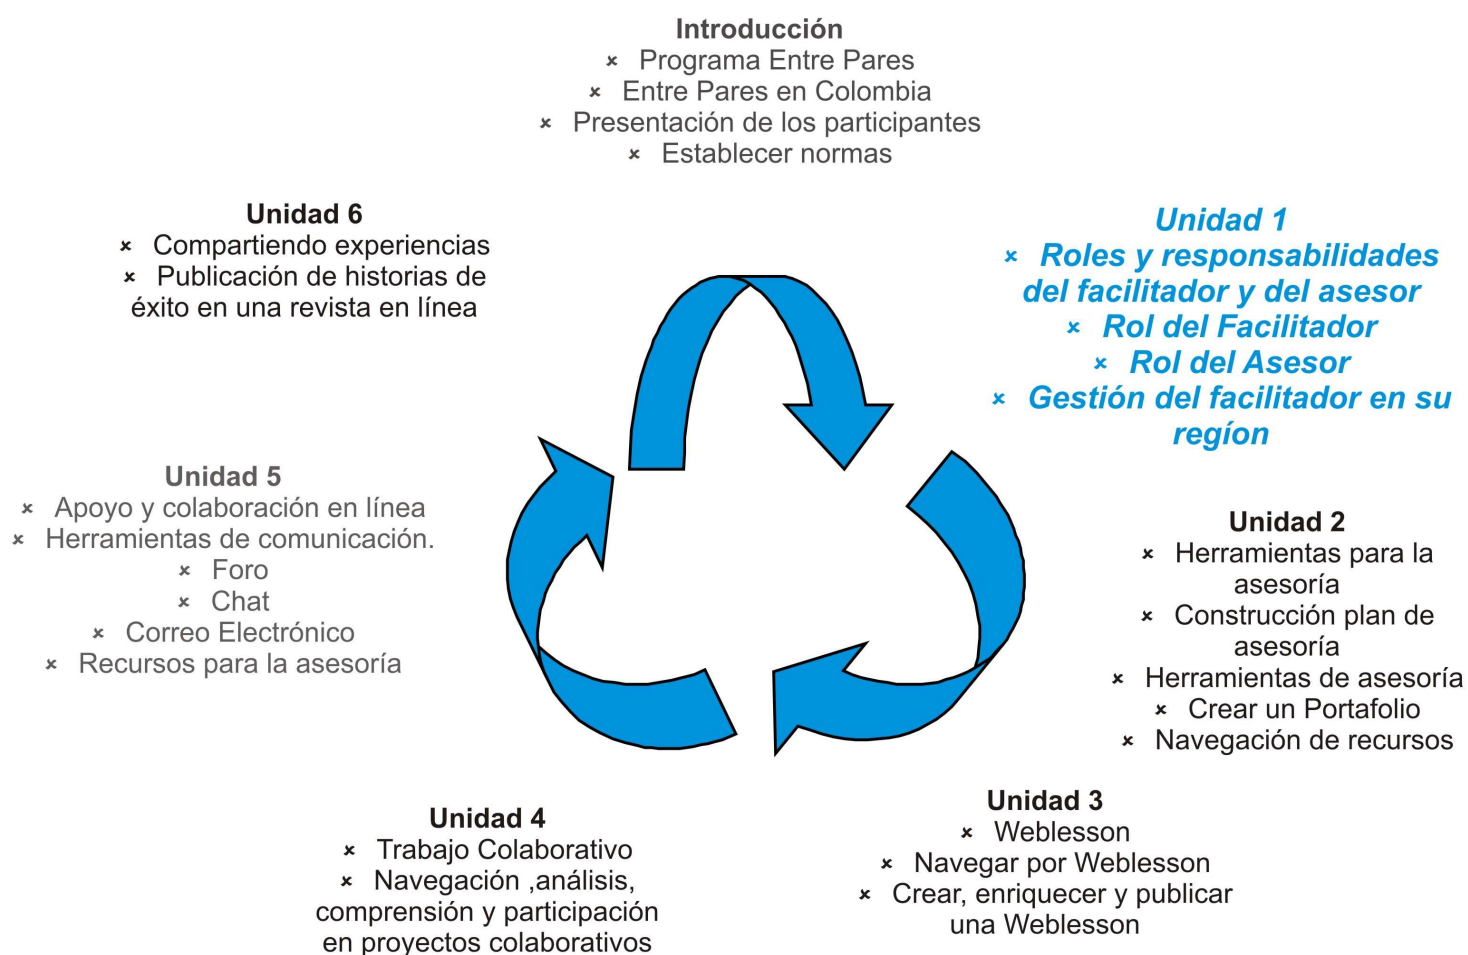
Introducción
× Programa Entre Pares
× Entre Pares en Colombia
× Presentación de los participantes
× Establecer normas

Unidad 6
× Compartiendo experiencias
× Publicación de historias de éxito en una revista en línea

Unidad 1
× Roles y responsabilidades del facilitador y del asesor
× Rol del Facilitador
× Rol del Asesor
× Gestión del facilitador en su regíon

Unidad 5
× Apoyo y colaboración en línea
× Herramientas de comunicación.
× Foro
× Chat
× Correo Electrónico
× Recursos para la asesoría

Unidad 2
× Herramientas para la asesoría
× Construcción plan de asesoría
× Herramientas de asesoría
× Crear un Portafolio
× Navegación de recursos

Unidad 4
× Trabajo Colaborativo
× Navegación ,análisis, comprensión y participación en proyectos colaborativos

Unidad 3
× Weblesson
× Navegar por Weblesson
× Crear, enriquecer y publicar una Weblesson